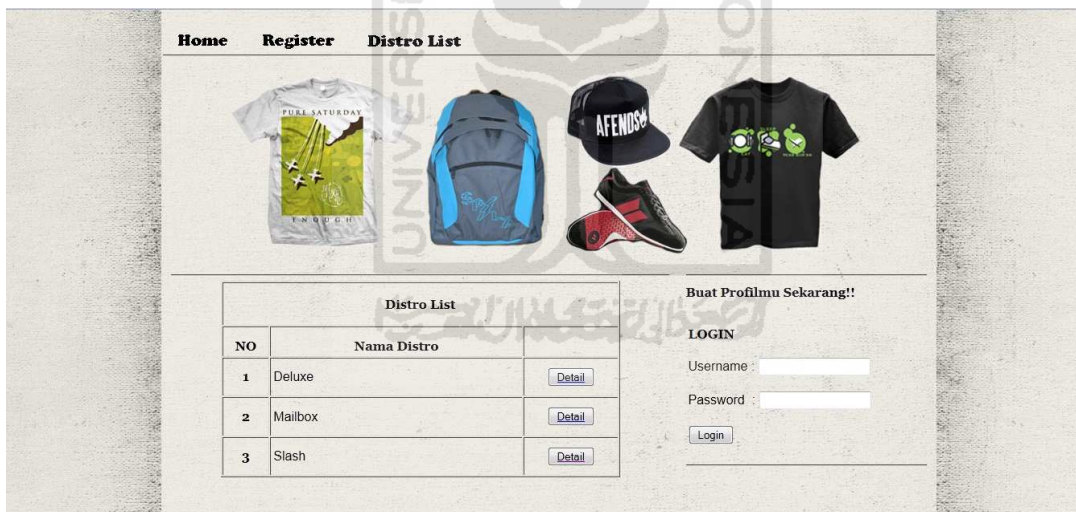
Home Register Distro List

PURE SATURDAY

ENOUGH

AFENDS

Distro List

| NO | Nama Distro | |
|---|---|---|
| 1 | Deluxe | Detail |
| 2 | Mailbox | Detail |
| 3 | Slash | Detail |

Buat Profilmu Sekarang!!

LOGIN

Username :

Password :

Login